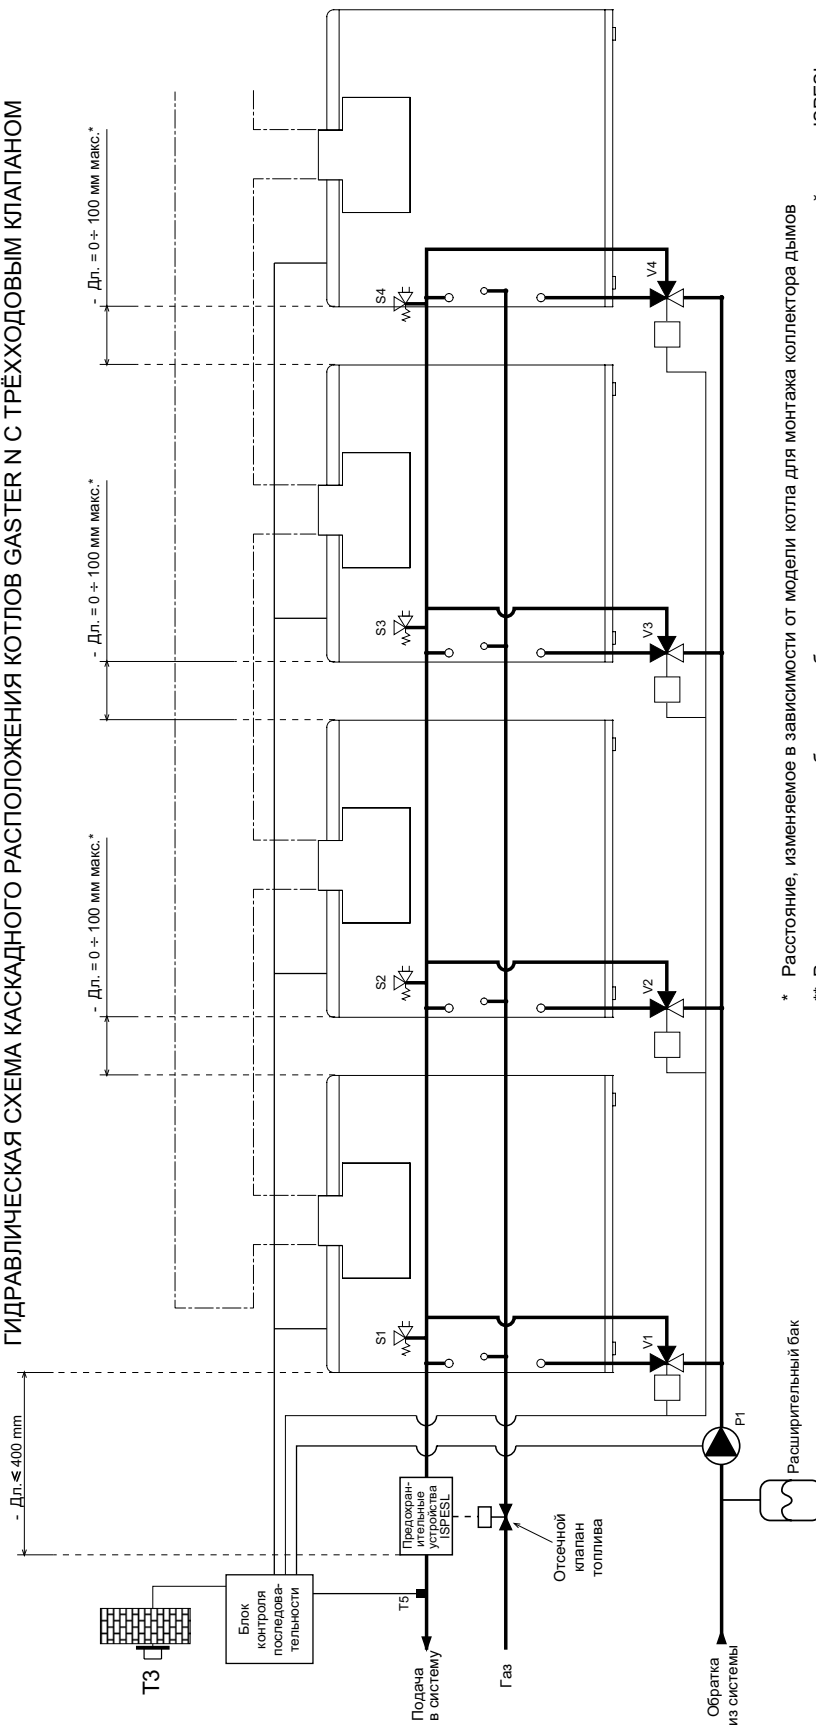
ГИДРАВЛИЧЕСКАЯ СХЕМА КАСКАДНОГО РАСПОЛОЖЕНИЯ КОТЛОВ GASTER N С ТРЁХХОДОВЫМ КЛАПАНОМ

- Дл. ≤ 400 mm

- Дл. = 0 ÷ 100 мм макс.*

- Дл. = 0 ÷ 100 мм макс.*

- Дл. = 0 ÷ 100 мм макс.*

T3

Блок контроля последовательности

T5

Предохранительные устройства ISPESL

S1

S2

S3

S4

V1

V2

V3

V4

P1

Подача в систему

Газ

Отсечной клапан топлива

Обратка из системы

Расширительный бак

* Расстояние, изменяемое в зависимости от модели котла для монтажа коллектора дымов

** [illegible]